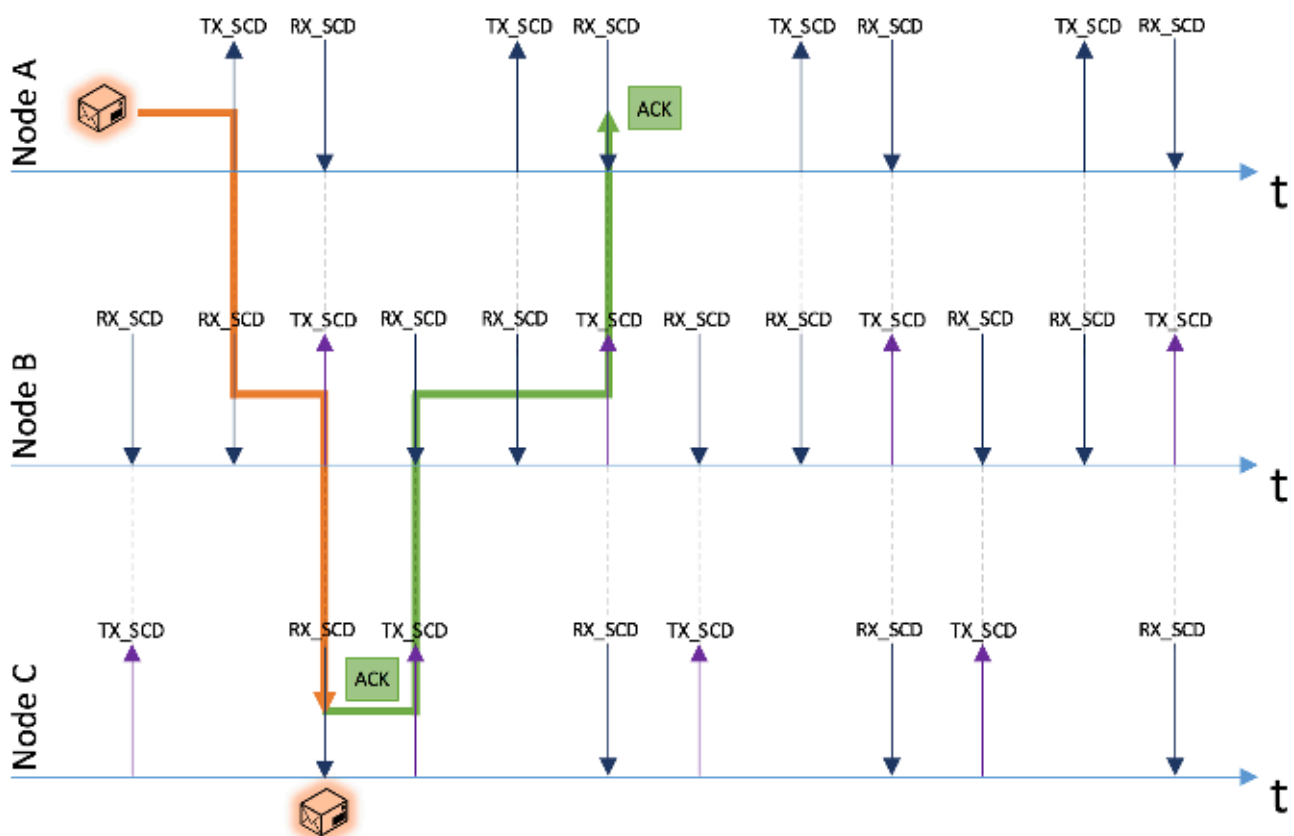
Node A

TX_SCD RX_SCD TX_SCD RX_SCD TX_SCD RX_SCD TX_SCD RX_SCD

ACK

t

Node B

RX_SCD RX_SCD TX_SCD RX_SCD RX_SCD TX_SCD RX_SCD RX_SCD TX_SCD RX_SCD RX_SCD TX_SCD

t

Node C

TX_SCD RX_SCD TX_SCD RX_SCD TX_SCD RX_SCD TX_SCD RX_SCD

ACK

t